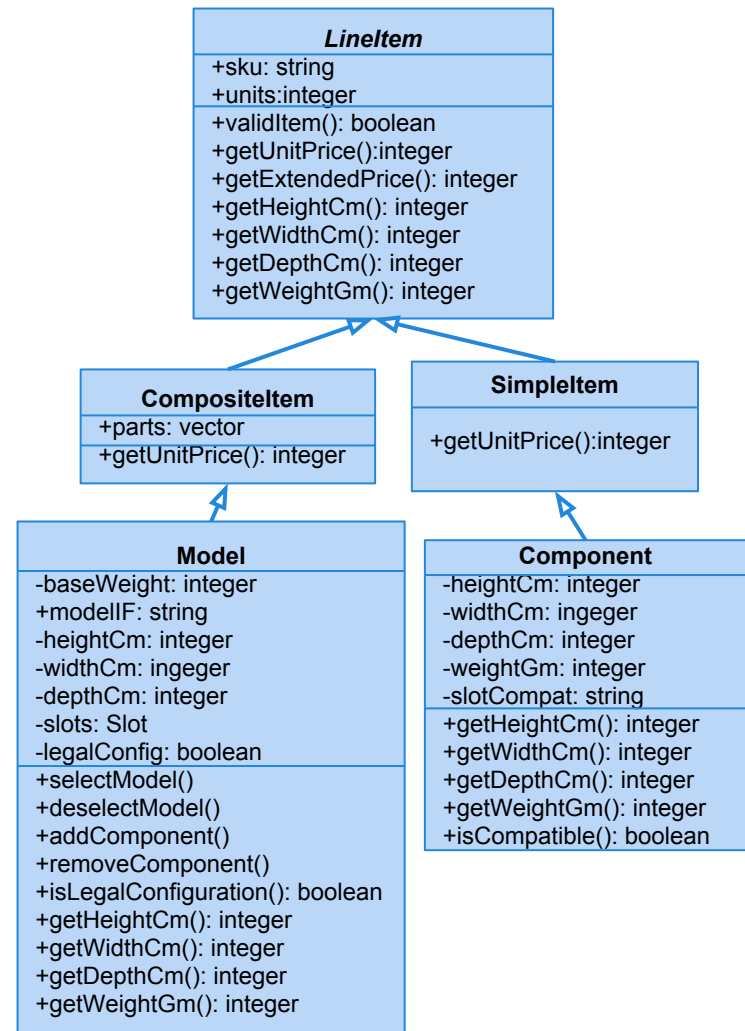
LineItem
+sku: string
+units:integer
+validItem(): boolean
+getUnitPrice():integer
+getExtendedPrice(): integer
+getHeightCm(): integer
+getWidthCm(): integer
+getDepthCm(): integer
+getWeightGm(): integer

CompositeItem
+parts: vector
+getUnitPrice(): integer

SimpleItem
+getUnitPrice():integer

Model
-baseWeight: integer
+modelIF: string
-heightCm: integer
-widthCm: ingeger
-depthCm: integer
-slots: Slot
-legalConfig: boolean
+selectModel()
+deselectModel()
+addComponent()
+removeComponent()
+isLegalConfiguration(): boolean
+getHeightCm(): integer
+getWidthCm(): integer
+getDepthCm(): integer
+getWeightGm(): integer

Component
-heightCm: integer
-widthCm: ingeger
-depthCm: integer
-weightGm: integer
-slotCompat: string
+getHeightCm(): integer
+getWidthCm(): integer
+getDepthCm(): integer
+getWeightGm(): integer
+isCompatible(): boolean